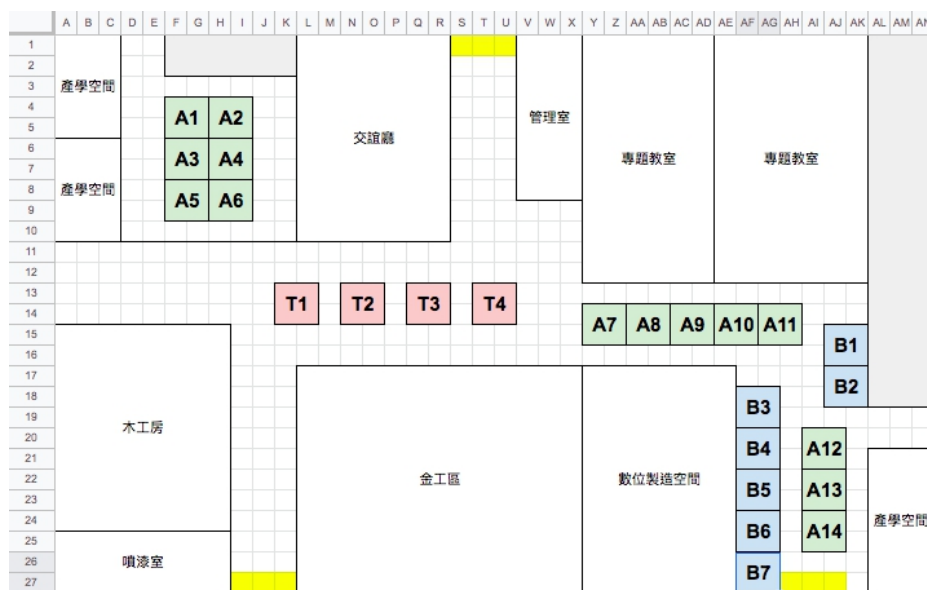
A B C D E F G H I J K L M N O P Q R S T U V W X Y Z AA AB AC AD AE AF AG AH AI AJ AK AL AM AN

1
2
3
4
5
6
7
8
9
10
11
12
13
14
15
16
17
18
19
20
21
22
23
24
25
26
27

產學空間

A1 A2
A3 A4
A5 A6

交誼廳

管理室

專題教室

專題教室

產學空間

T1 T2 T3 T4

A7 A8 A9 A10 A11

B1
B2

木工房

金工區

數位製造空間

B3
B4
B5
B6
B7

A12
A13
A14

產學空間

噴漆室